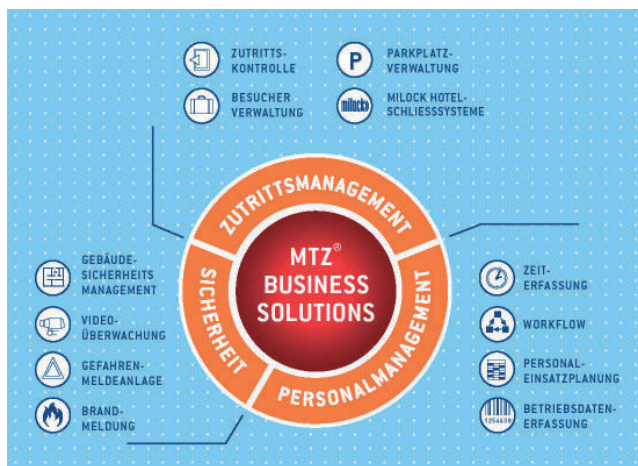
ZUTRITTS-KONTROLLE

PARKPLATZ-VERWALTUNG

BESUCHER VERWALTUNG

milock

MILOCK HOTEL-SCHLIESSSYSTEME

ZUTRITTSMANAGEMENT

MTZ® BUSINESS SOLUTIONS

SICHERHEIT

PERSONALMANAGEMENT

GEBÄUDE-SICHERHEITS MANAGEMENT

VIDEO-ÜBERWACHUNG

GEFAHREN-MELDEANLAGE

BRAND-MELDUNG

ZEIT-ERFASSUNG

WORKFLOW

PERSONAL-EINSATZPLANUNG

1234638

BETRIEBSDATEN-ERFASSUNG